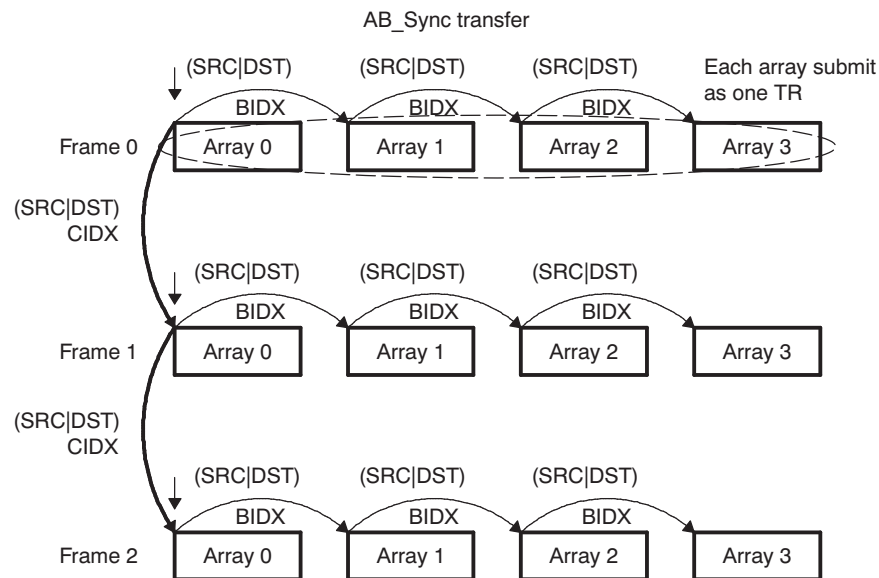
AB_Sync transfer

(SRC|DST) BIDX
(SRC|DST) BIDX
(SRC|DST) BIDX
Each array submit as one TR

Frame 0
Array 0
Array 1
Array 2
Array 3

(SRC|DST) CIDX

(SRC|DST) BIDX
(SRC|DST) BIDX
(SRC|DST) BIDX

Frame 1
Array 0
Array 1
Array 2
Array 3

(SRC|DST) CIDX

(SRC|DST) BIDX
(SRC|DST) BIDX
(SRC|DST) BIDX

Frame 2
Array 0
Array 1
Array 2
Array 3